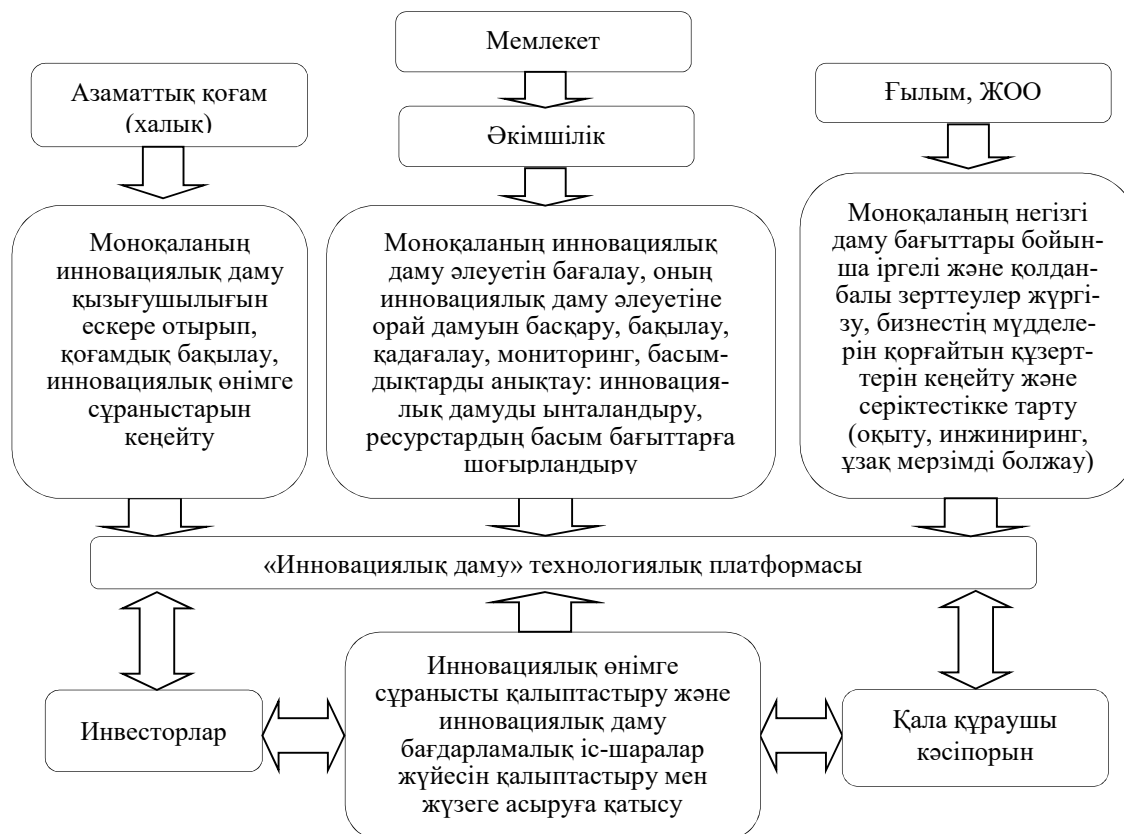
Мемлекет

Азаматтық қоғам (халық)

Әкімшілік

Ғылым, ЖОО

Моноқаланың инновациялық даму қызығушылығын ескере отырып, қоғамдық бақылау, инновациялық өнімге сұраныстарын кеңейту

Моноқаланың инновациялық даму әлеуетін бағалау, оның инновациялық даму әлеуетіне орай дамуын басқару, бақылау, қадағалау, мониторинг, басымдықтарды анықтау: инновациялық дамуды ынталандыру, ресурстардың басым бағыттарға шоғырландыру

Моноқаланың негізгі даму бағыттары бойынша іргелі және қолданбалы зерттеулер жүргізу, бизнестің мүдделерін қорғайтын құзерттерін кеңейту және серіктестікке тарту (оқыту, инжиниринг, ұзақ мерзімді болжау)

«Инновациялық даму» технологиялық платформасы

Инвесторлар

Инновациялық өнімге сұранысты қалыптастыру және инновациялық даму бағдарламалық іс-шаралар жүйесін қалыптастыру мен жүзеге асыруға қатысу

Қала құраушы кәсіпорын